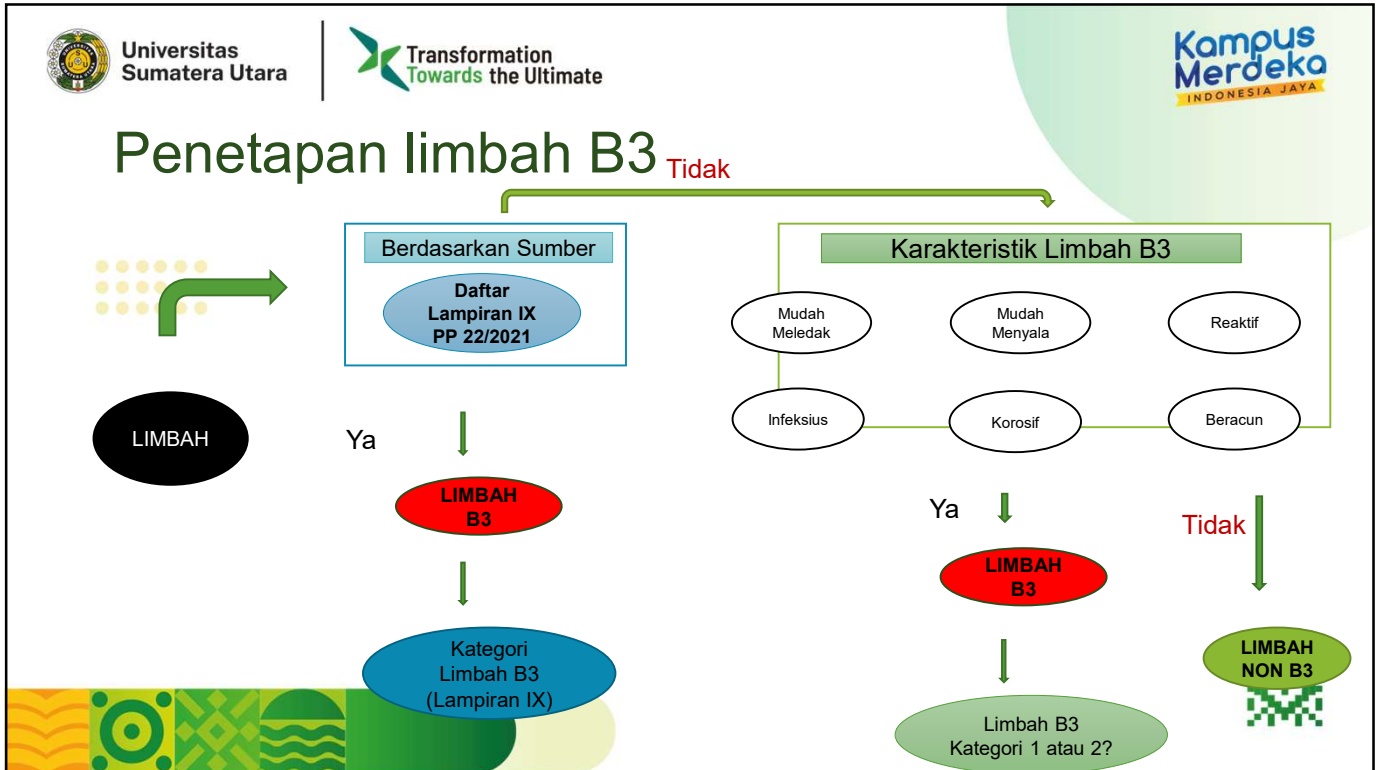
Universitas Sumatera Utara

Transformation Towards the Ultimate

Kampus Merdeka
INDONESIA JAYA

Penetapan limbah B3

Tidak

Berdasarkan Sumber

Daftar Lampiran IX PP 22/2021

Karakteristik Limbah B3

Mudah Meledak

Mudah Menyala

Reaktif

Infeksius

Korosif

Beracun

LIMBAH

Ya

LIMBAH B3

Kategori Limbah B3 (Lampiran IX)

Ya

LIMBAH B3

Limbah B3 Kategori 1 atau 2?

Tidak

LIMBAH NON B3